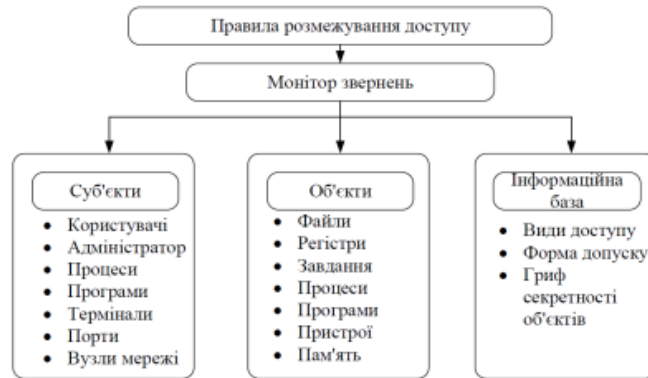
Правила розмежування доступу

Монітор звернень

Суб'єкти
- Користувачі
- Адміністратор
- Процеси
- Програми
- Термінали
- Порти
- Вузли мережі

Об'єкти
- Файли
- Регістри
- Завдання
- Процеси
- Програми
- Пристрої
- Пам'ять

Інформаційна база
- Види доступу
- Форма допуску
- Гриф секретності об'єктів